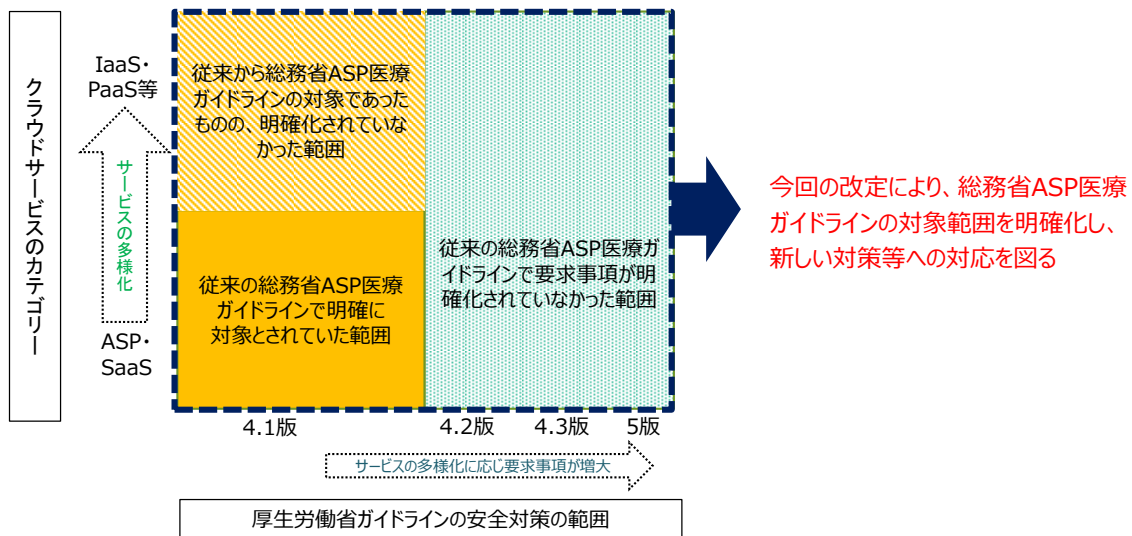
クラウドサービスのカテゴリー

IaaS・PaaS等

サービスの多様化

ASP・SaaS

従来から総務省ASP医療ガイドラインの対象であったものの、明確化されていなかった範囲

従来の総務省ASP医療ガイドラインで明確に対象とされていた範囲

従来の総務省ASP医療ガイドラインで要求事項が明確化されていなかった範囲

4.1版

4.2版

4.3版

5版

サービスの多様化に応じ要求事項が増大

厚生労働省ガイドラインの安全対策の範囲

今回の改定により、総務省ASP医療ガイドラインの対象範囲を明確化し、新しい対策等への対応を図る